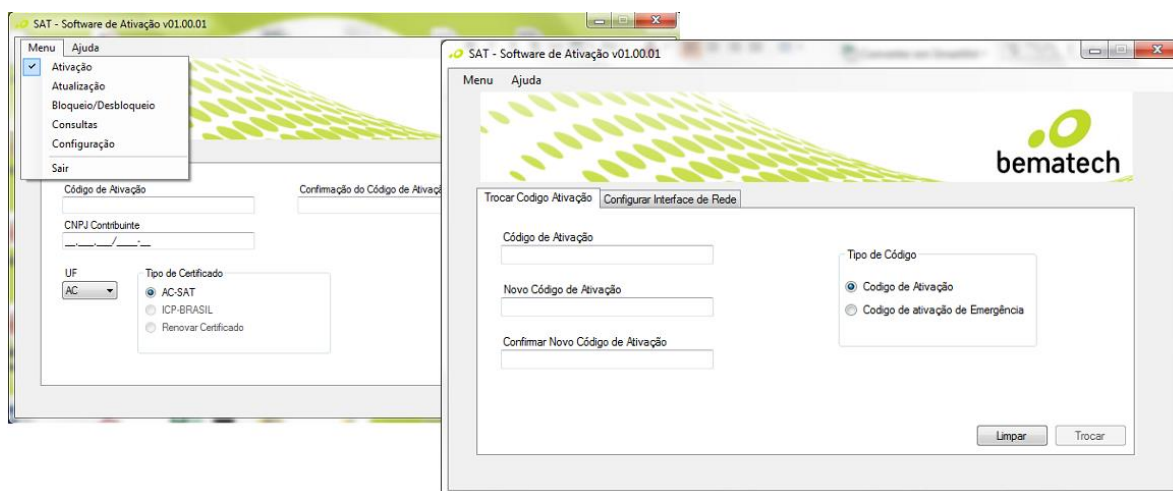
SAT - Software de Ativação v01.00.01

Menu Ajuda

Ativação
Atualização
Bloqueio/Desbloqueio
Consultas
Configuração
Sair

Código de Ativação

Confirmação do Código de Ativaçã

CNPJ Contribuinte

__.___.___/____-__

UF

AC

Tipo de Certificado

AC-SAT
ICP-BRASIL
Renovar Certificado

SAT - Software de Ativação v01.00.01

Menu Ajuda

bematech

Trocar Codigo Ativação | Configurar Interface de Rede

Código de Ativação

Novo Código de Ativação

Confirmar Novo Código de Ativação

Tipo de Código

Codigo de Ativação
Codigo de ativação de Emergência

Limpar Trocar